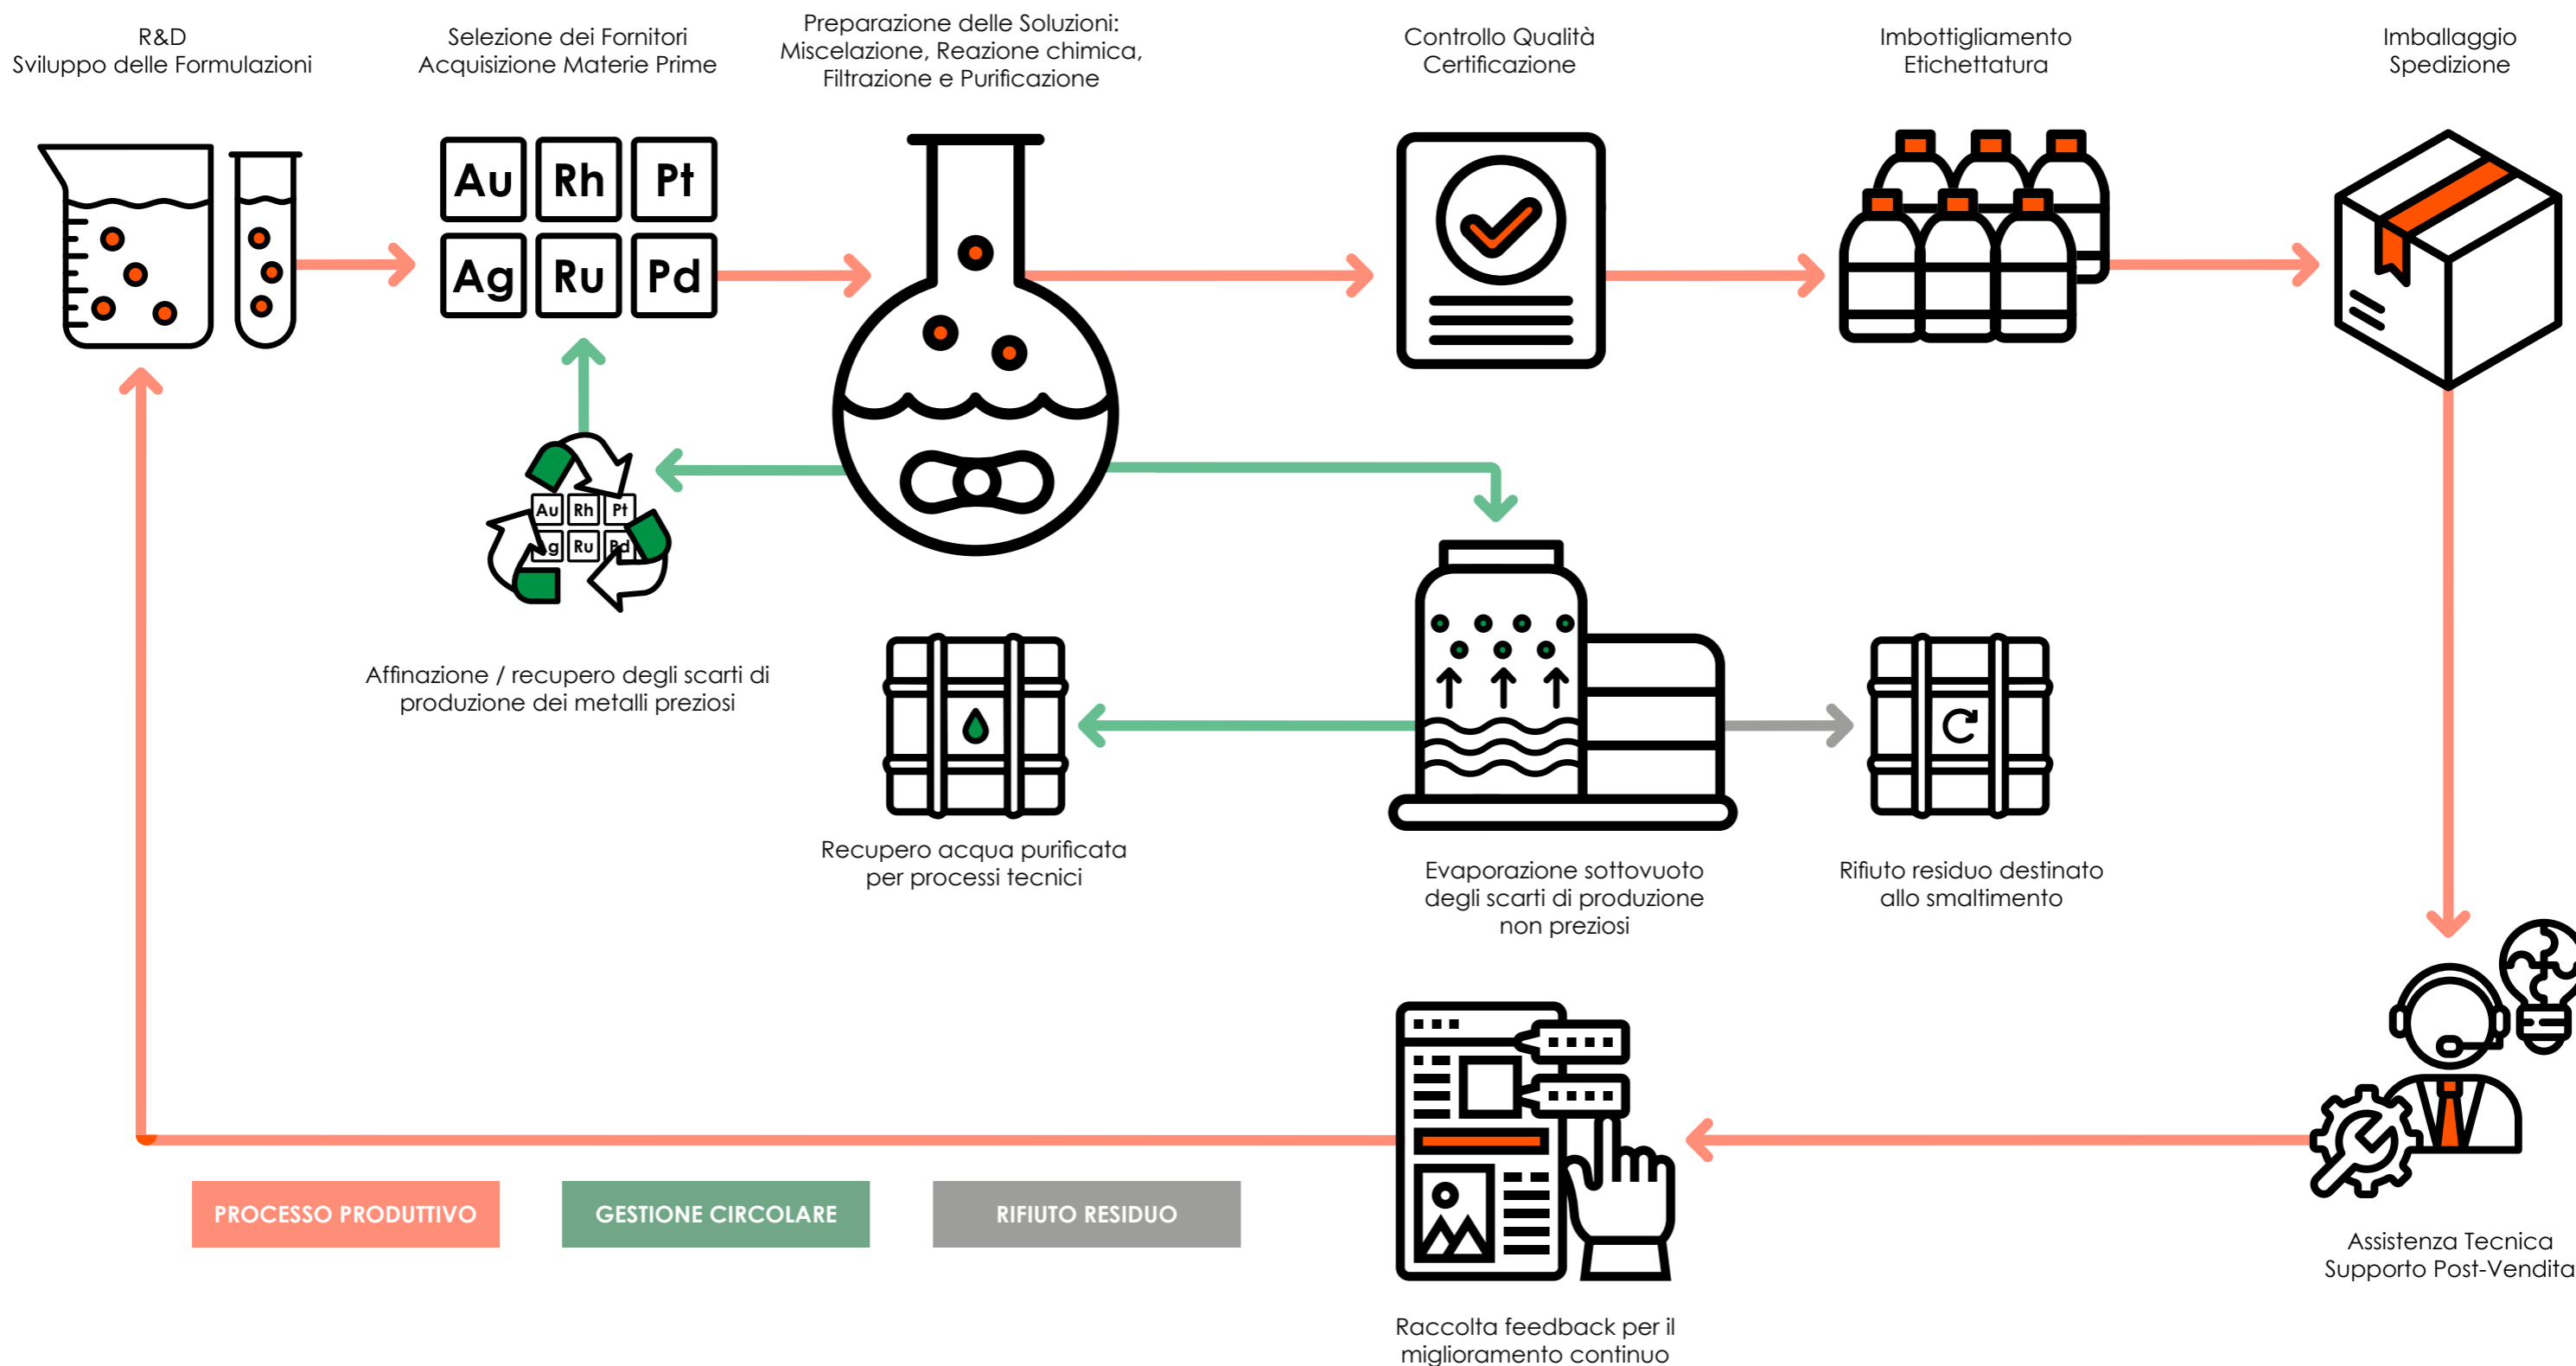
R&D
Sviluppo delle Formulazioni

Selezione dei Fornitori
Acquisizione Materie Prime

Au Rh Pt
Ag Ru Pd

Preparazione delle Soluzioni:
Miscelazione, Reazione chimica,
Filtrazione e Purificazione

Controllo Qualità
Certificazione

Imbottigliamento
Etichettatura

Imballaggio
Spedizione

Au Rh Pt
Ag Ru Pd

Affinazione / recupero degli scarti di produzione dei metalli preziosi

Recupero acqua purificata per processi tecnici

Evaporazione sottovuoto degli scarti di produzione non preziosi

Rifiuto residuo destinato allo smaltimento

Assistenza Tecnica
Supporto Post-Vendita

Raccolta feedback per il miglioramento continuo

PROCESSO PRODUTTIVO

GESTIONE CIRCOLARE

RIFIUTO RESIDUO